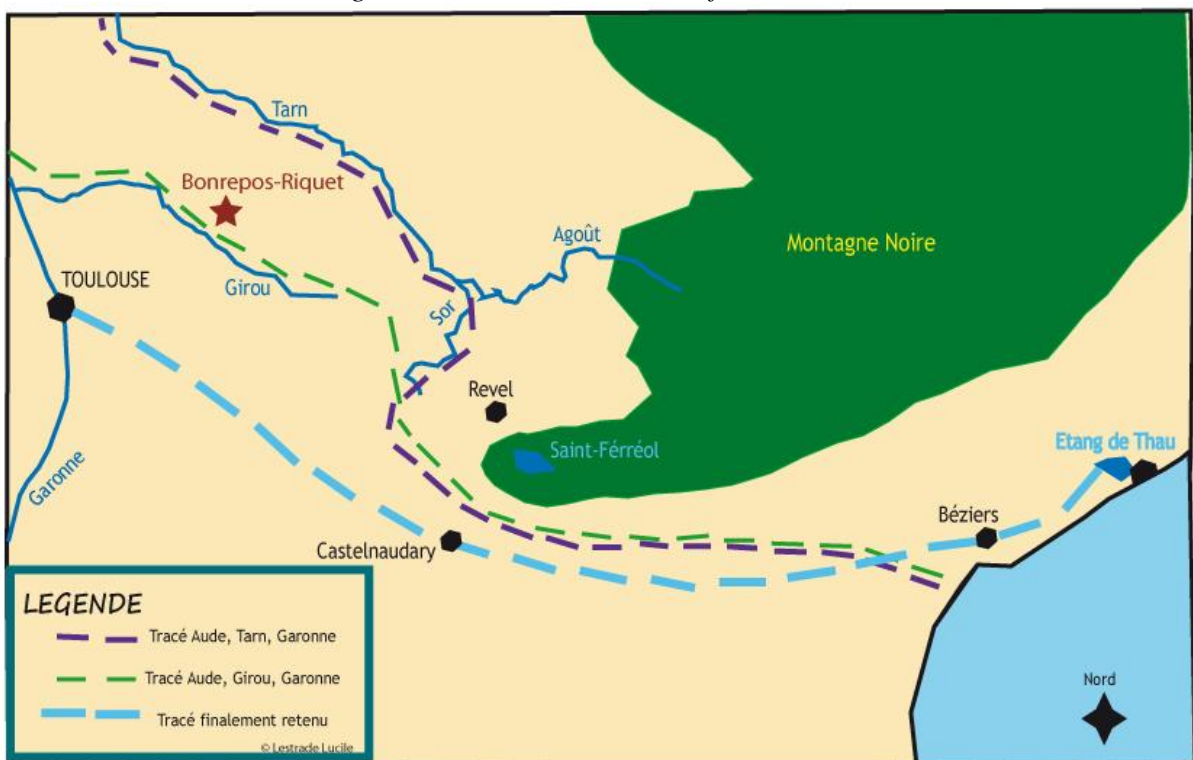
Tarn
Bonrepos-Riquet
Agoût
Montagne Noire
TOULOUSE
Girou
Sor
Revel
Saint-Férréol
Etang de Thau
Garonne
Béziers
Castelnaudary

LEGENDE
Tracé Aude, Tarn, Garonne
Tracé Aude, Girou, Garonne
Tracé finalement retenu
© Lestrade Lucile

Nord